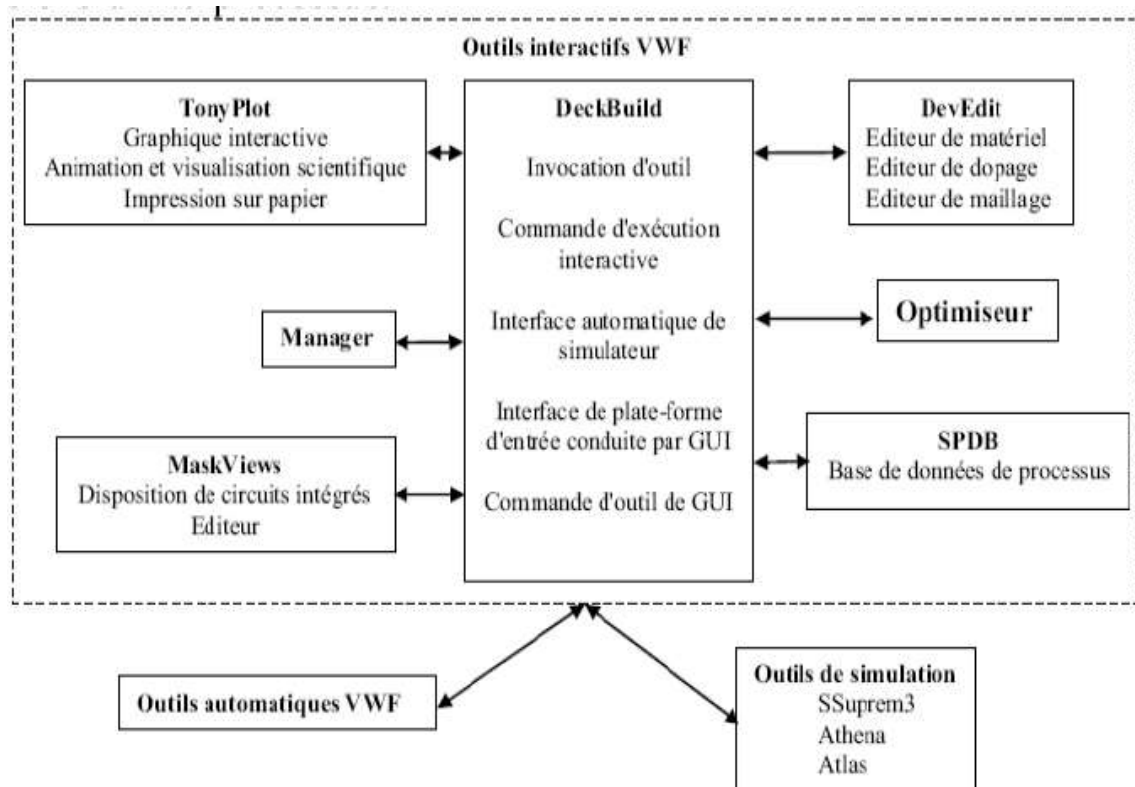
Outils interactifs VWF

TonyPlot
Graphique interactive
Animation et visualisation scientifique
Impression sur papier

DeckBuild

Invocation d'outil

Commande d'exécution interactive

Interface automatique de simulateur

Interface de plate-forme d'entrée conduite par GUI

Commande d'outil de GUI

DevEdit
Editeur de matériel
Editeur de dopage
Editeur de maillage

Optimiseur

Manager

SPDB
Base de données de processus

MaskViews
Disposition de circuits intégrés
Editeur

Outils automatiques VWF

Outils de simulation
SSuprem3
Athena
Atlas